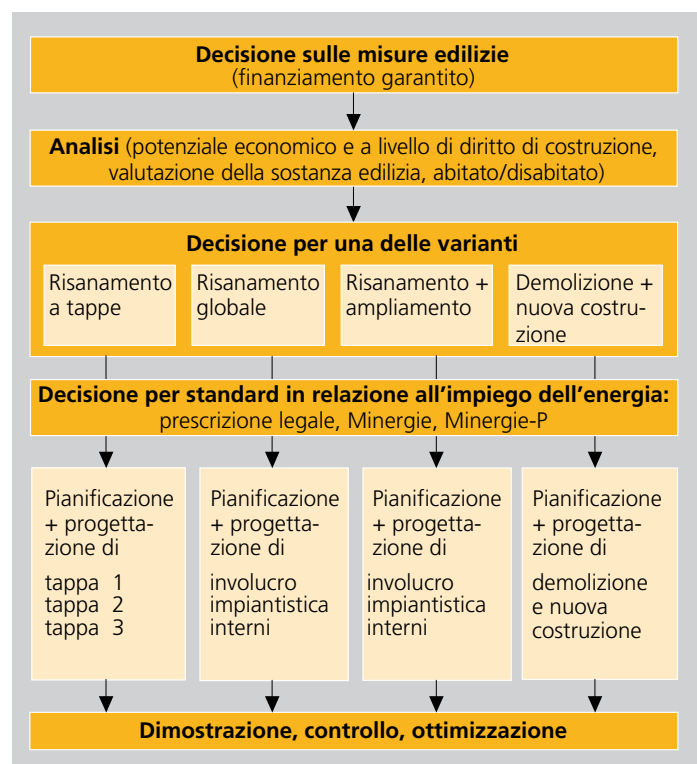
**Decisione sulle misure edilizie**
(finanziamento garantito)

**Analisi** (potenziale economico e a livello di diritto di costruzione, valutazione della sostanza edilizia, abitato/disabitato)

**Decisione per una delle varianti**

Risanamento a tappe

Risanamento globale

Risanamento + ampliamento

Demolizione + nuova costruzione

**Decisione per standard in relazione all'impiego dell'energia:**
prescrizione legale, Minergie, Minergie-P

Pianificazione + progettazione di

tappa 1
tappa 2
tappa 3

Pianificazione + progettazione di

involucro
impiantistica
interni

Pianificazione + progettazione di

involucro
impiantistica
interni

Pianificazione + progettazione di

demolizione e nuova costruzione

**Dimostrazione, controllo, ottimizzazione**